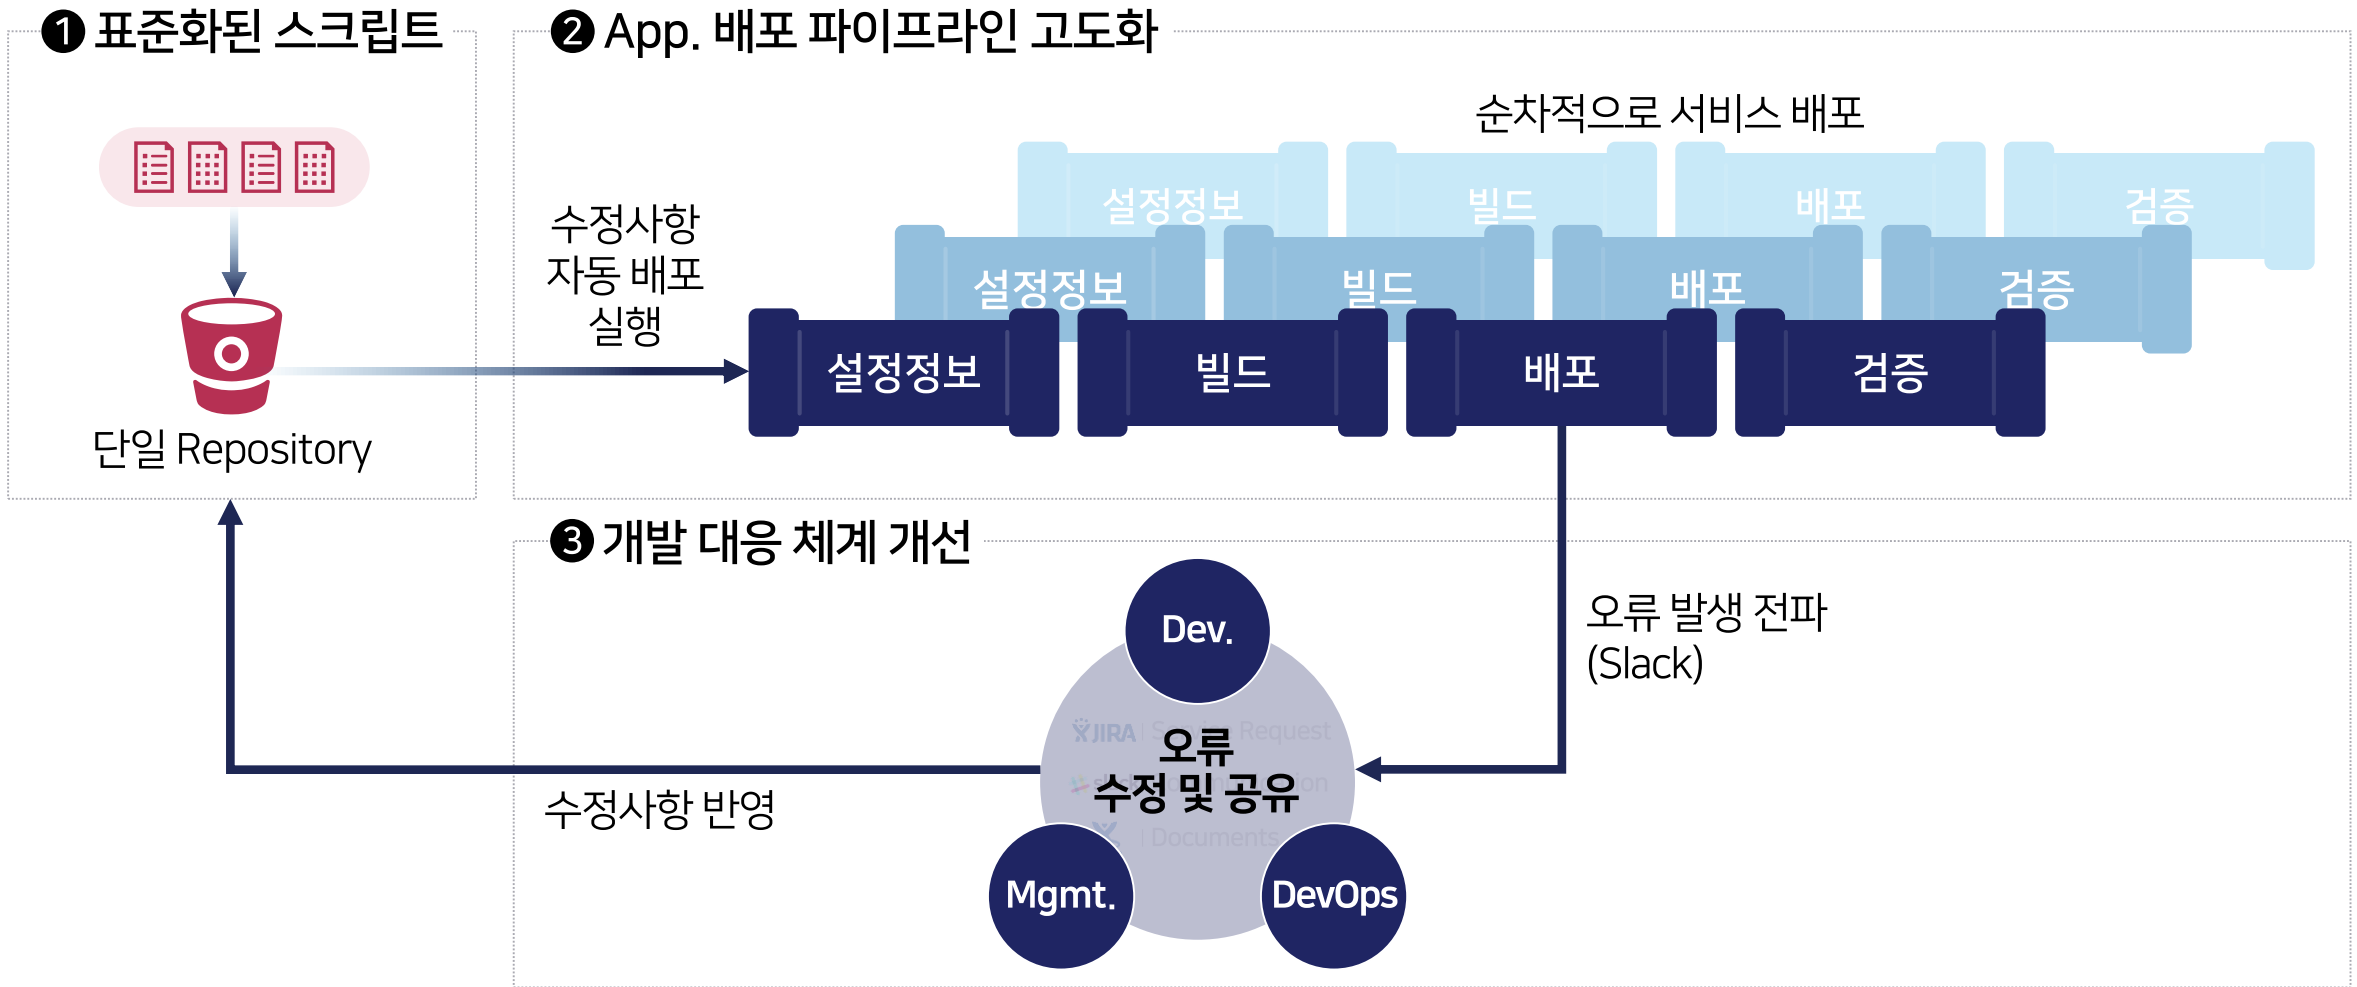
❶ 표준화된 스크립트

단일 Repository

❷ App. 배포 파이프라인 고도화

순차적으로 서비스 배포

수정사항 자동 배포 실행

설정정보 빌드 배포 검증

설정정보 빌드 배포 검증

설정정보 빌드 배포 검증

❸ 개발 대응 체계 개선

오류 발생 전파 (Slack)

Dev.

JIRA Service Request

오류 수정 및 공유

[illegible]

Documents

Mgmt.

DevOps

수정사항 반영